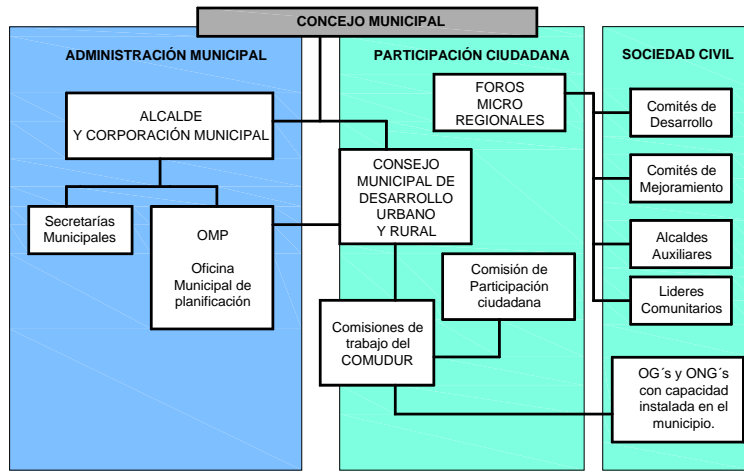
CONCEJO MUNICIPAL

ADMINISTRACIÓN MUNICIPAL

ALCALDE
Y CORPORACIÓN MUNICIPAL

Secretarías Municipales

OMP

Oficina Municipal de planificación

PARTICIPACIÓN CIUDADANA

FOROS MICRO REGIONALES

CONSEJO MUNICIPAL DE DESARROLLO URBANO Y RURAL

Comisión de Participación ciudadana

Comisiones de trabajo del COMUDUR

SOCIEDAD CIVIL

Comités de Desarrollo

Comités de Mejoramiento

Alcaldes Auxiliares

Lideres Comunitarios

OG´s y ONG´s con capacidad instalada en el municipio.